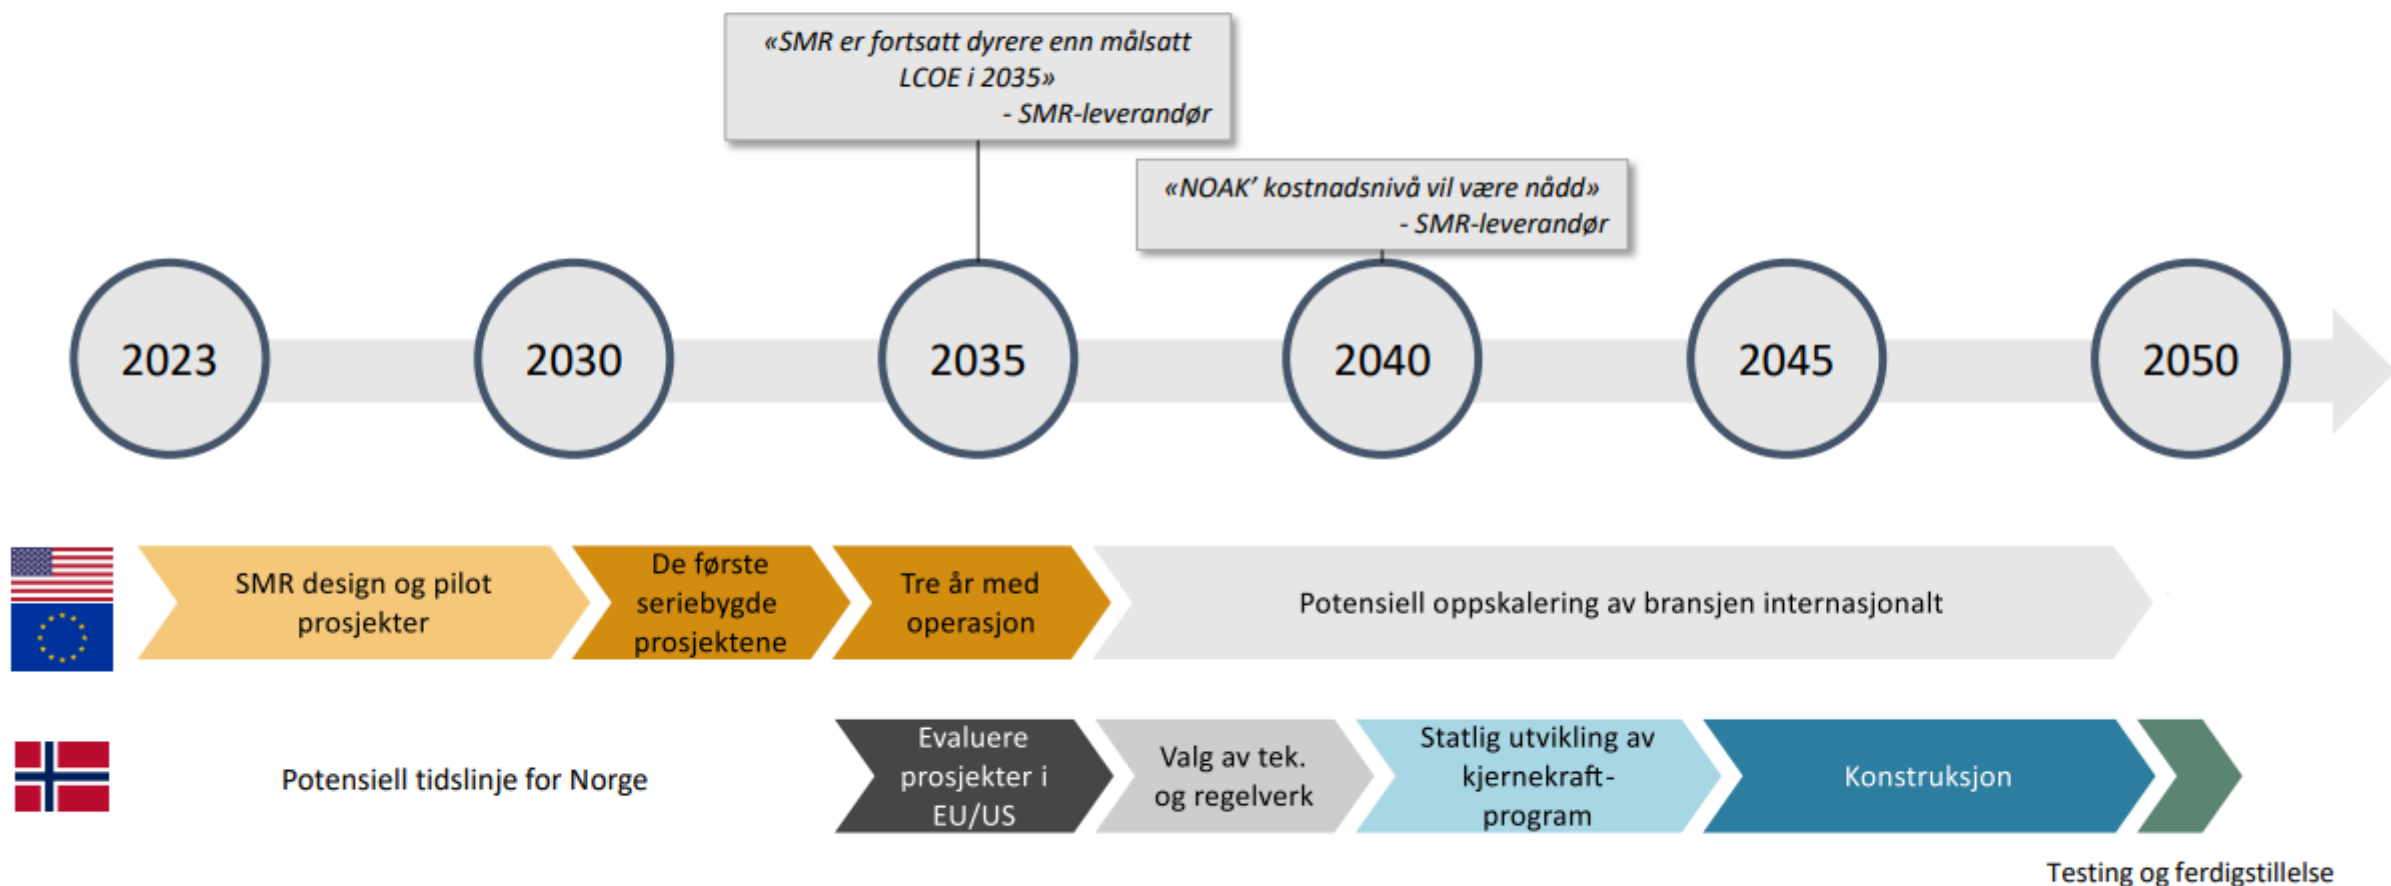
«SMR er fortsatt dyrere enn målsatt LCOE i 2035»
- SMR-leverandør

«NOAK' kostnadsnivå vil være nådd»
- SMR-leverandør

2023

2030

2035

2040

2045

2050

SMR design og pilot prosjekter

De første seriebygde prosjektene

Tre år med operasjon

Potensiell oppskalering av bransjen internasjonalt

Potensiell tidslinje for Norge

Evaluere prosjekter i EU/US

Valg av tek. og regelverk

Statlig utvikling av kjernekraft-program

Konstruksjon

Testing og ferdigstillelse